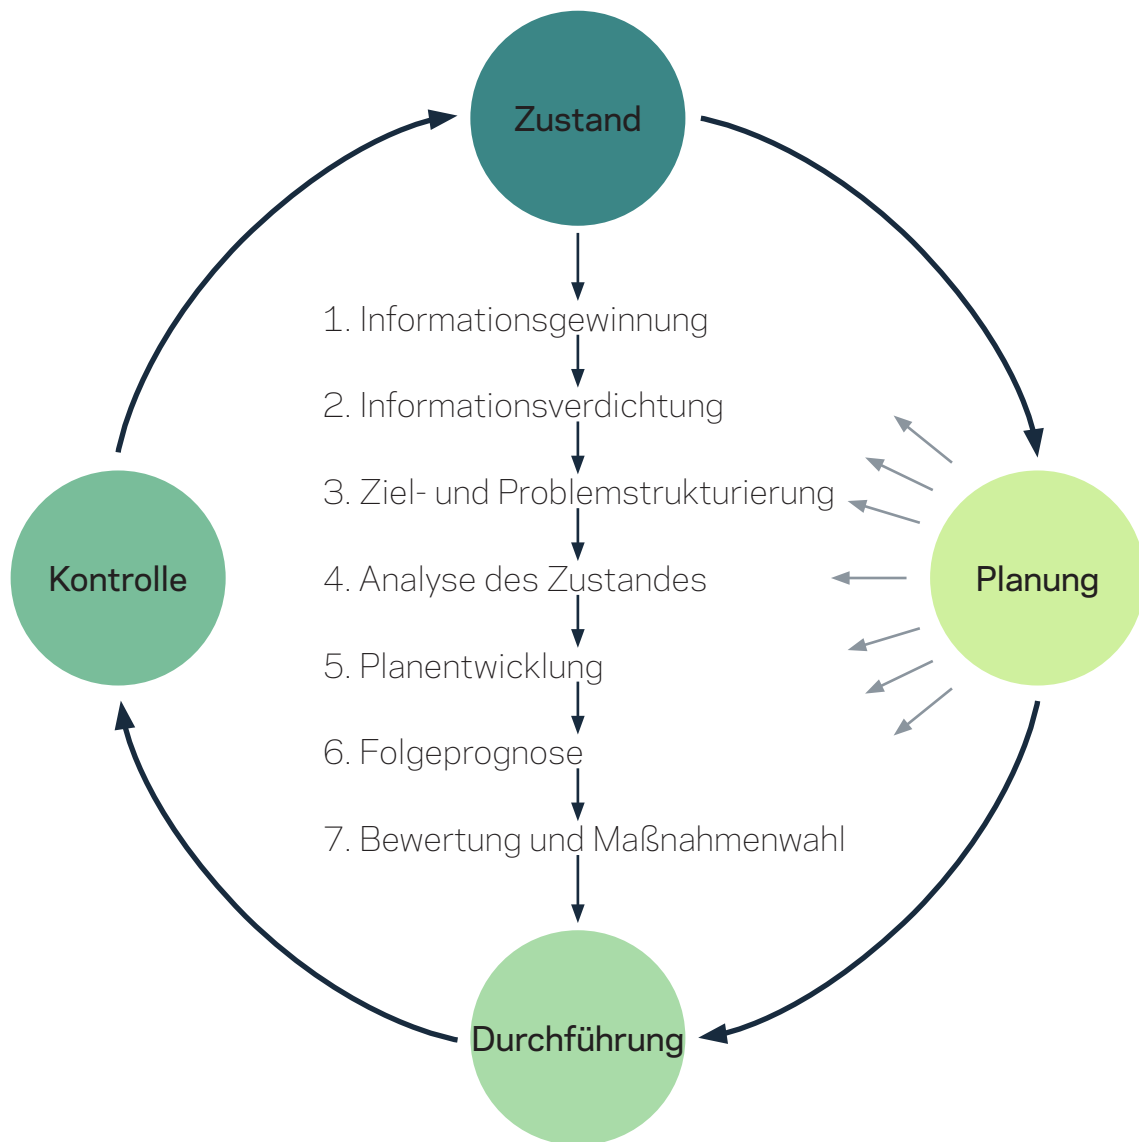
Zustand

1. Informationsgewinnung

2. Informationsverdichtung

3. Ziel- und Problemstrukturierung

4. Analyse des Zustandes

5. Planentwicklung

6. Folgeprognose

7. Bewertung und Maßnahmenwahl

Kontrolle

Planung

Durchführung